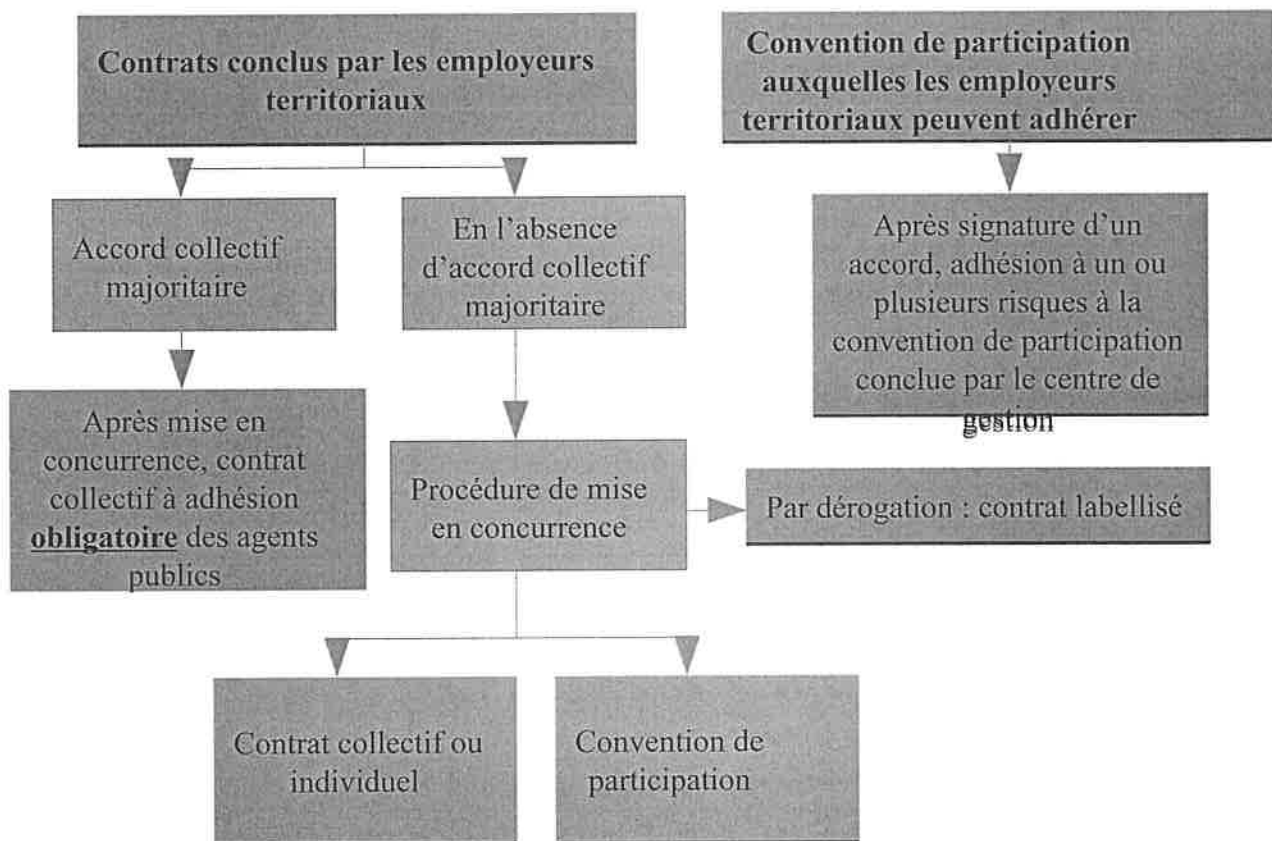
Contrats conclus par les employeurs territoriaux

Accord collectif majoritaire

En l'absence d'accord collectif majoritaire

Après mise en concurrence, contrat collectif à adhésion **obligatoire** des agents publics

Procédure de mise en concurrence

Par dérogation : contrat labellisé

Contrat collectif ou individuel

Convention de participation

Convention de participation auxquelles les employeurs territoriaux peuvent adhérer

Après signature d'un accord, adhésion à un ou plusieurs risques à la convention de participation conclue par le centre de gestion